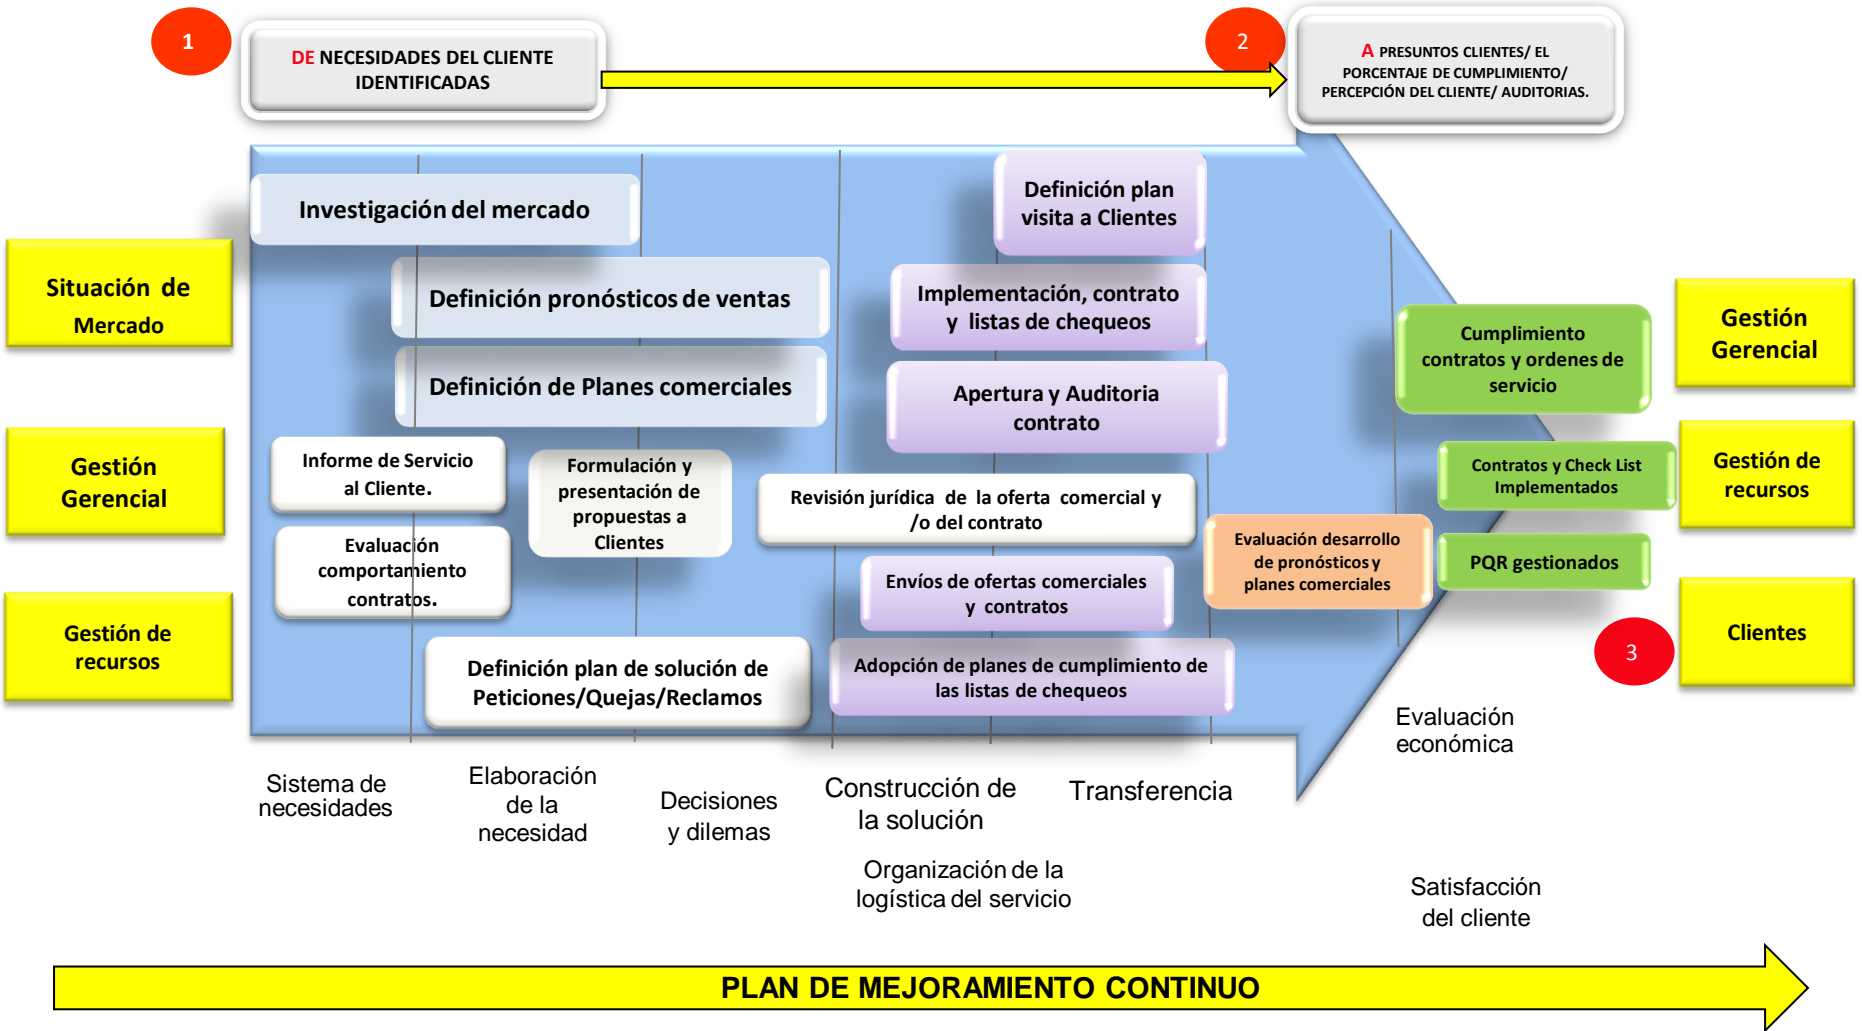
1

DE NECESIDADES DEL CLIENTE IDENTIFICADAS

2

A PRESUNTOS CLIENTES/ EL PORCENTAJE DE CUMPLIMIENTO/ PERCEPCIÓN DEL CLIENTE/ AUDITORIAS.

Situación de Mercado

Gestión Gerencial

Gestión de recursos

Investigación del mercado

Definición pronósticos de ventas

Definición de Planes comerciales

Informe de Servicio al Cliente.

Formulación y presentación de propuestas a Clientes

Evaluación comportamiento contratos.

Definición plan de solución de Peticiones/Quejas/Reclamos

Definición plan visita a Clientes

Implementación, contrato y listas de chequeos

Apertura y Auditoria contrato

Revisión jurídica de la oferta comercial y /o del contrato

Envíos de ofertas comerciales y contratos

Adopción de planes de cumplimiento de las listas de chequeos

Evaluación desarrollo de pronósticos y planes comerciales

Cumplimiento contratos y ordenes de servicio

Contratos y Check List Implementados

PQR gestionados

Gestión Gerencial

Gestión de recursos

Clientes

3

Sistema de necesidades

Elaboración de la necesidad

Decisiones y dilemas

Construcción de la solución

Transferencia

Evaluación económica

Organización de la logística del servicio

Satisfacción del cliente

PLAN DE MEJORAMIENTO CONTINUO